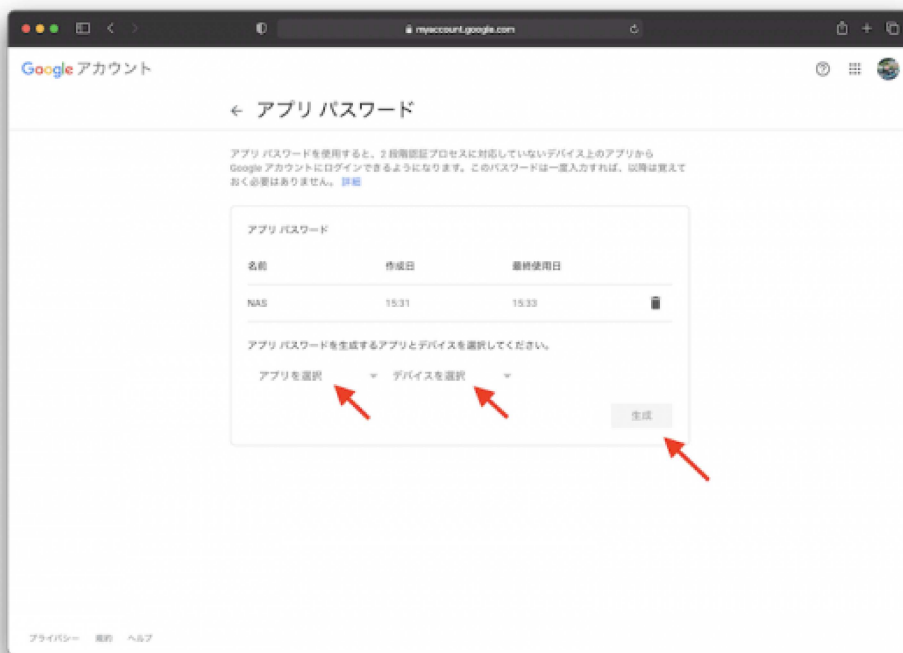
myaccount.google.com

Google アカウント

← アプリ パスワード

アプリ パスワードを使用すると、2 段階認証プロセスに対応していないデバイス上のアプリから Google アカウントにログインできるようになります。このパスワードは一度入力すれば、以降は覚えておく必要はありません。詳細

アプリ パスワード

| 名前 | 作成日 | 最終使用日 |
|---|---|---|
| NAS | 15:31 | 15:33 |

アプリ パスワードを生成するアプリとデバイスを選択してください。

アプリを選択

デバイスを選択

生成

プライバシー 規約 ヘルプ